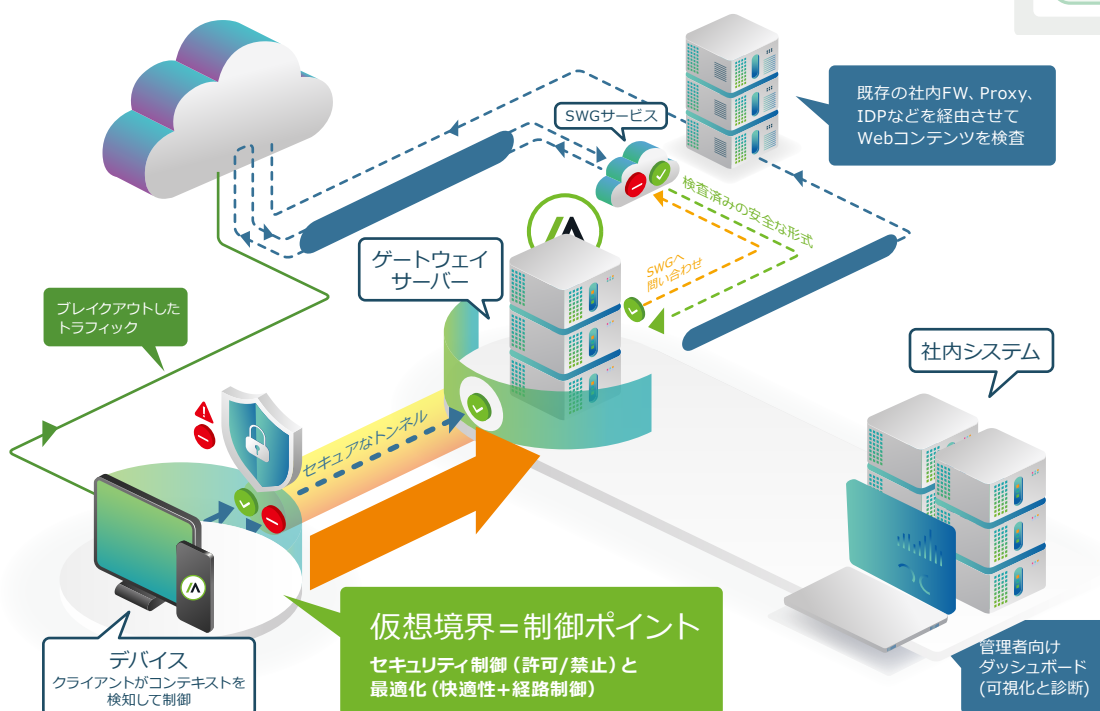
既存の社内FW、Proxy、IDPなどを経由させてWebコンテンツを検査

SWGサービス

検査済みの安全な形式

SWGへ問い合わせ

ゲートウェイサーバー

ブレイクアウトしたトラフィック

社内システム

セキュアなトンネル

デバイス
クライアントがコンテキストを検知して制御

仮想境界＝制御ポイント
セキュリティ制御（許可/禁止）と最適化（快適性+経路制御）

管理者向けダッシュボード（可視化と診断）